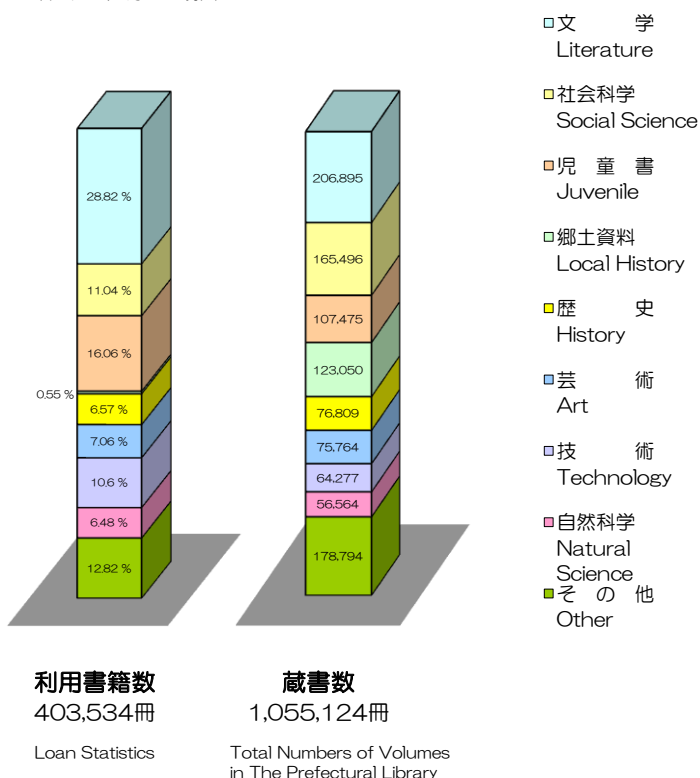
28.82 %
11.04 %
16.06 %
0.55 %
6.57 %
7.06 %
10.6 %
6.48 %
12.82 %

206,895
165,496
107,475
123,050
76,809
75,764
64,277
56,564
178,794

文　学
Literature
社会科学
Social Science
児 童 書
Juvenile
郷土資料
Local History
歴　史
History
芸　術
Art
技　術
Technology
自然科学
Natural Science
そ の 他
Other

利用書籍数
403,534冊
Loan Statistics

蔵書数
1,055,124冊
Total Numbers of Volumes in The Prefectural Library